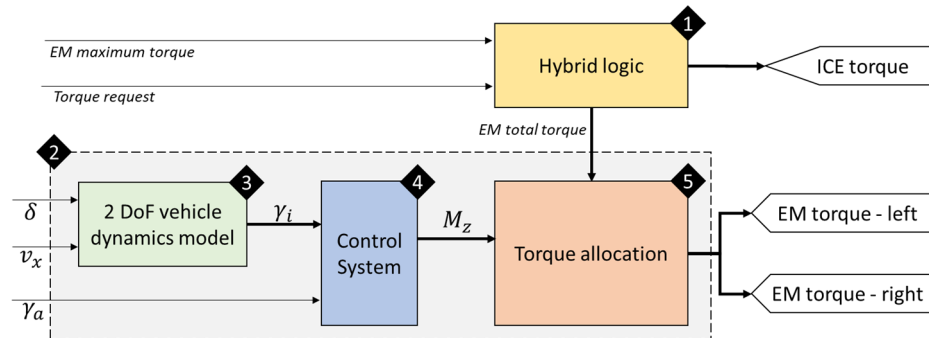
1

EM maximum torque

Hybrid logic

ICE torque

Torque request

EM total torque

2

3

4

5

$\delta$

2 DoF vehicle dynamics model

$\gamma_i$

Control System

$M_z$

Torque allocation

EM torque - left

$v_x$

EM torque - right

$\gamma_a$